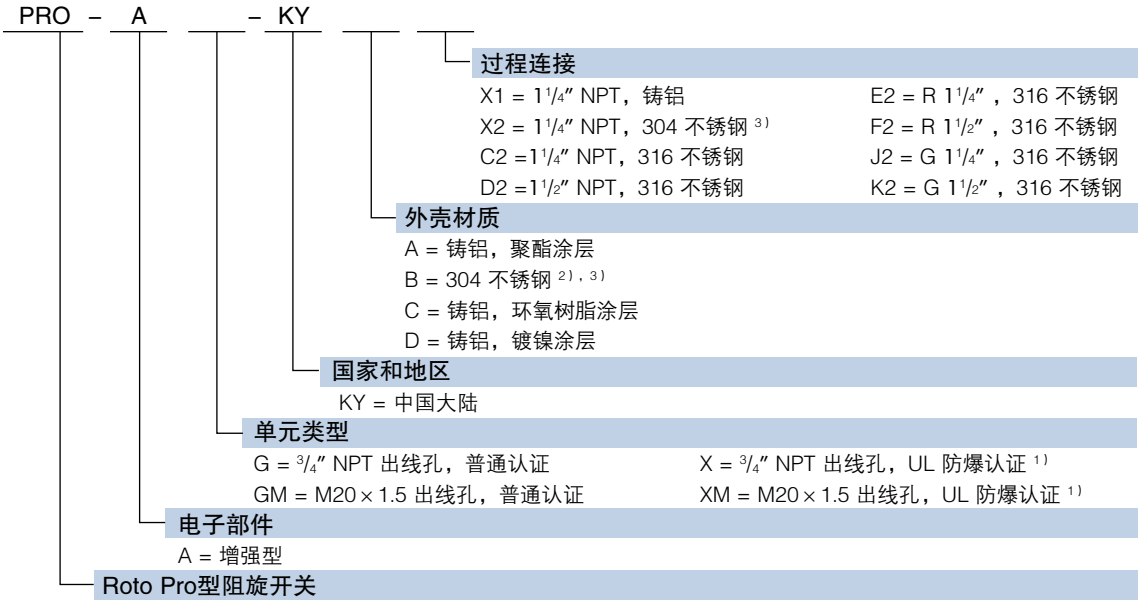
PRO – A ___ – KY ___ ___

过程连接

X1 = 1$^1$/$_4$″ NPT，铸铝
X2 = 1$^1$/$_4$″ NPT，304 不锈钢 $^{3)}$
C2 =1$^1$/$_4$″ NPT，316 不锈钢
D2 =1$^1$/$_2$″ NPT，316 不锈钢

E2 = R 1$^1$/$_4$″，316 不锈钢
F2 = R 1$^1$/$_2$″，316 不锈钢
J2 = G 1$^1$/$_4$″，316 不锈钢
K2 = G 1$^1$/$_2$″，316 不锈钢

外壳材质

A = 铸铝，聚酯涂层
B = 304 不锈钢 $^{2), 3)}$
C = 铸铝，环氧树脂涂层
D = 铸铝，镀镍涂层

国家和地区

KY = 中国大陆

单元类型

G = $^3$/$_4$″ NPT 出线孔，普通认证
GM = M20 × 1.5 出线孔，普通认证

X = $^3$/$_4$″ NPT 出线孔，UL 防爆认证 $^{1)}$
XM = M20 × 1.5 出线孔，UL 防爆认证 $^{1)}$

电子部件

A = 增强型

Roto Pro型阻旋开关